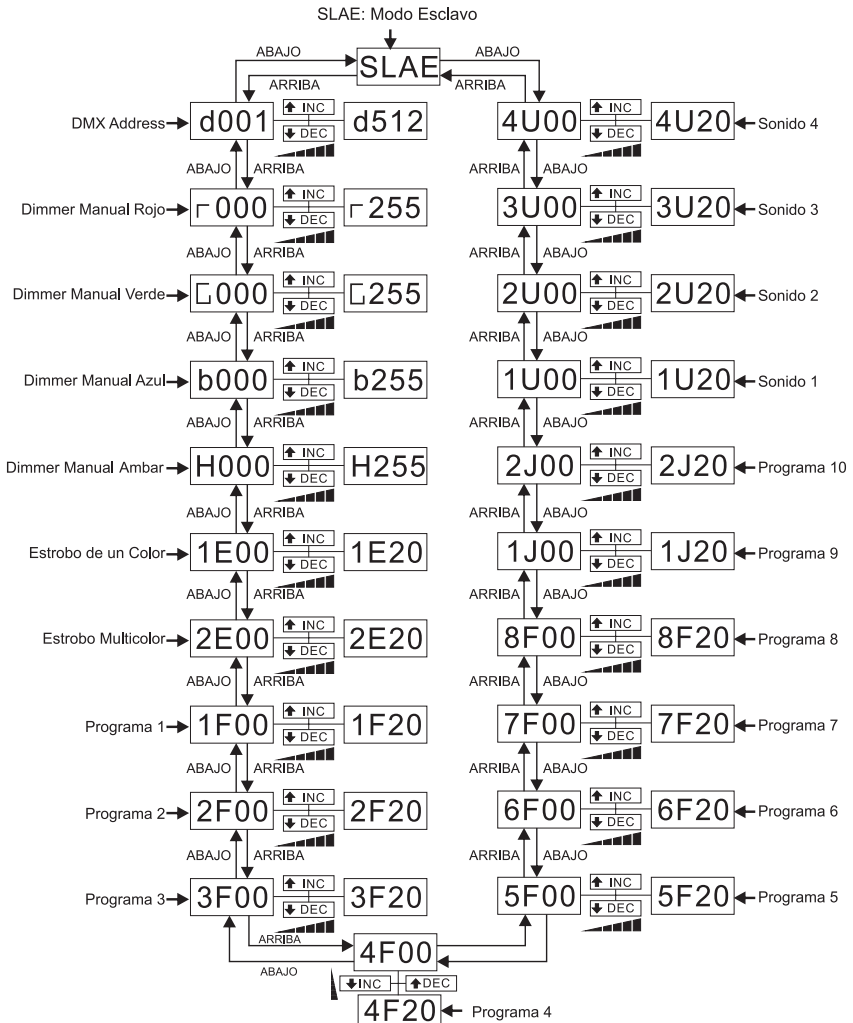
SLAE: Modo Esclavo

ABAJO
SLAE
ABAJO
ARRIBA
ARRIBA

DMX Address d001 INC DEC d512
ABAJO ARRIBA
Dimmer Manual Rojo ┌000 INC DEC ┌255
ABAJO ARRIBA
Dimmer Manual Verde ⊏000 INC DEC ⊏255
ABAJO ARRIBA
Dimmer Manual Azul b000 INC DEC b255
ABAJO ARRIBA
Dimmer Manual Ambar H000 INC DEC H255
ABAJO ARRIBA
Estrobo de un Color 1E00 INC DEC 1E20
ABAJO ARRIBA
Estrobo Multicolor 2E00 INC DEC 2E20
ABAJO ARRIBA
Programa 1 1F00 INC DEC 1F20
ABAJO ARRIBA
Programa 2 2F00 INC DEC 2F20
ABAJO ARRIBA
Programa 3 3F00 INC DEC 3F20
ARRIBA
ABAJO

4U00 INC DEC 4U20 Sonido 4
ARRIBA ABAJO
3U00 INC DEC 3U20 Sonido 3
ARRIBA ABAJO
2U00 INC DEC 2U20 Sonido 2
ARRIBA ABAJO
1U00 INC DEC 1U20 Sonido 1
ARRIBA ABAJO
2J00 INC DEC 2J20 Programa 10
ARRIBA ABAJO
1J00 INC DEC 1J20 Programa 9
ARRIBA ABAJO
8F00 INC DEC 8F20 Programa 8
ARRIBA ABAJO
7F00 INC DEC 7F20 Programa 7
ARRIBA ABAJO
6F00 INC DEC 6F20 Programa 6
ARRIBA ABAJO
5F00 INC DEC 5F20 Programa 5

4F00
INC DEC
4F20 Programa 4